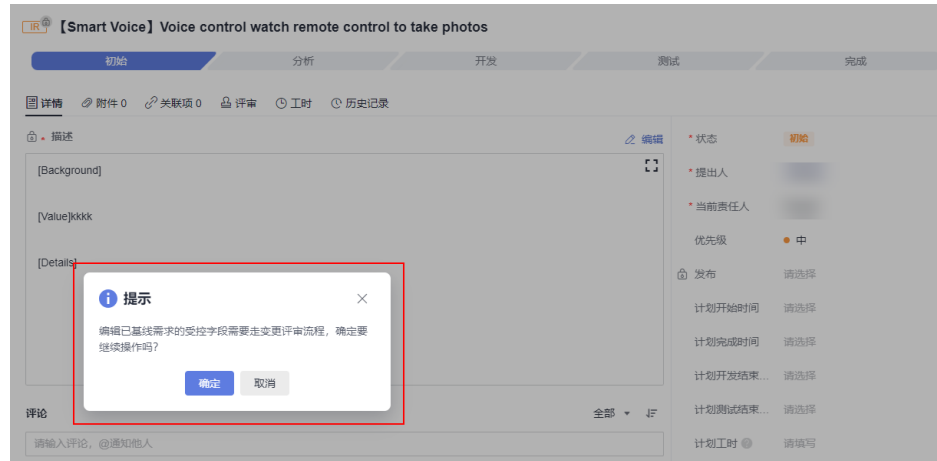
IR 【Smart Voice】Voice control watch remote control to take photos

初始 分析 开发 测试 完成

详情 附件 0 关联项 0 评审 工时 历史记录

描述

编辑

[Background]

[Value]kkkk

[Details]

提示

编辑已基线需求的受控字段需要走变更评审流程，确定要继续操作吗？

确定 取消

评论

全部

请输入评论，@通知他人

* 状态 初始

* 提出人

* 当前责任人

优先级 中

发布 请选择

计划开始时间 请选择

计划完成时间 请选择

计划开发结束... 请选择

计划测试结束... 请选择

计划工时 请填写